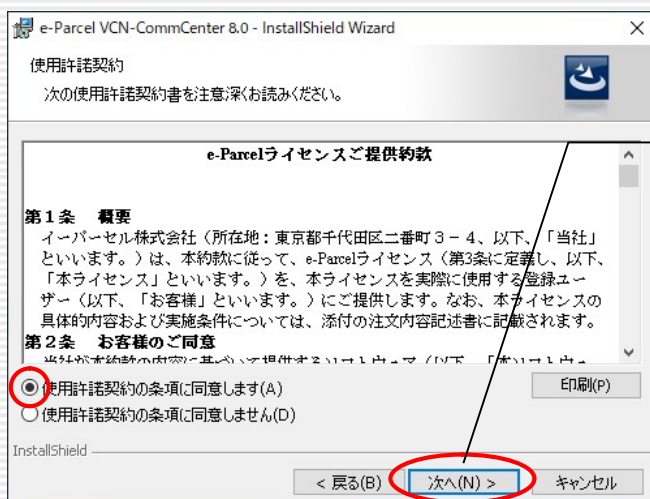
e-Parcel VCN-CommCenter 8.0 - InstallShield Wizard

使用許諾契約

次の使用許諾契約書を注意深くお読みください。

e-Parcelライセンスご提供約款

第１条　概要

イーパーセル株式会社（所在地：東京都千代田区二番町３－４、以下、「当社」といいます。）は、本約款に従って、e-Parcelライセンス（第3条に定義し、以下、「本ライセンス」といいます。）を、本ライセンスを実際に使用する登録ユーザー（以下、「お客様」といいます。）にご提供します。なお、本ライセンスの具体的内容および実施条件については、添付の注文内容記述書に記載されます。

第２条　お客様のご同意

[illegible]

使用許諾契約の条項に同意します(A)

使用許諾契約の条項に同意しません(D)

印刷(P)

InstallShield

< 戻る(B)

次へ(N) >

キャンセル